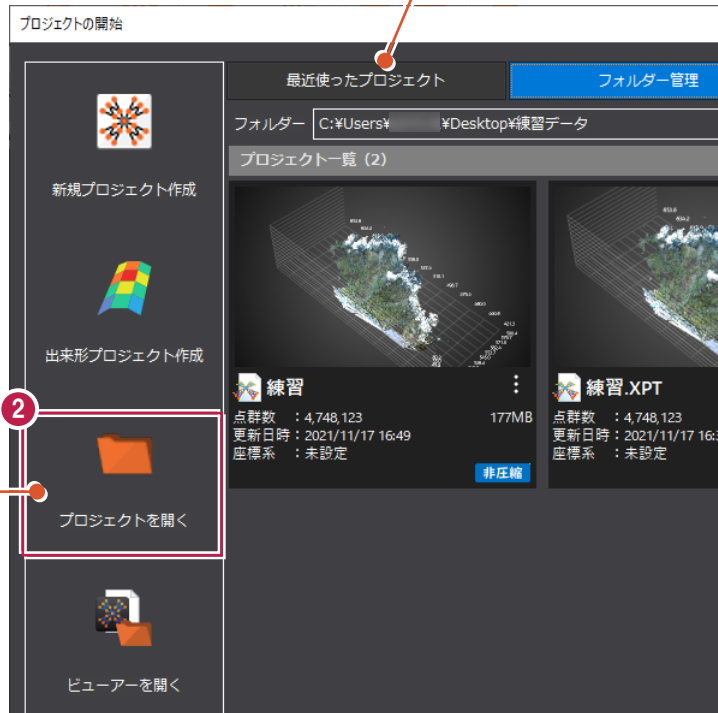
プロジェクトの開始

新規プロジェクト作成

出来形プロジェクト作成

2

プロジェクトを開く

ビューアーを開く

最近使ったプロジェクト

フォルダー管理

フォルダー C:¥Users¥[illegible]¥Desktop¥練習データ

プロジェクト一覧（2）

練習

点群数 ：4,748,123
更新日時：2021/11/17 16:49
座標系 ：未設定

177MB

非圧縮

練習.XPT

点群数 ：4,748,123
更新日時：2021/11/17 16:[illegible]
座標系 ：未設定